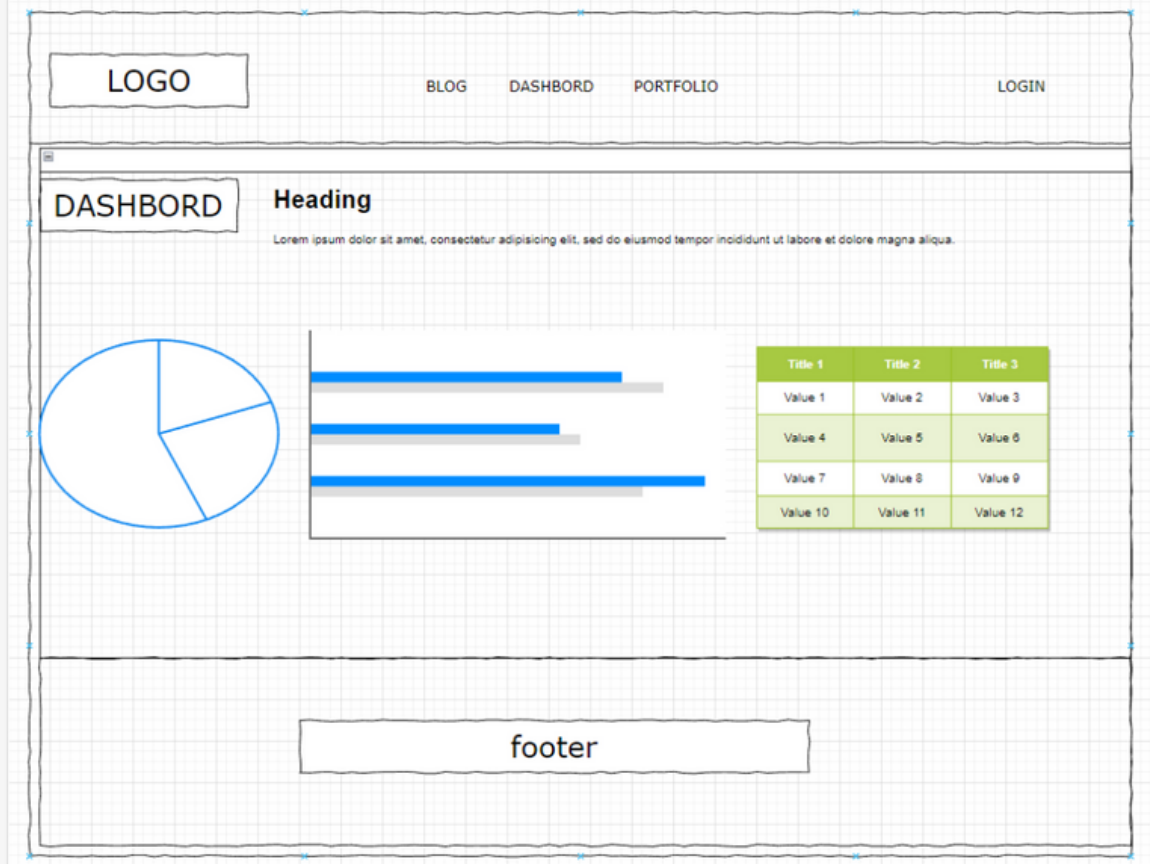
LOGO

BLOG DASHBORD PORTFOLIO

LOGIN

DASHBORD

Heading

Lorem ipsum dolor sit amet, consectetur adipisicing elit, sed do eiusmod tempor incididunt ut labore et dolore magna aliqua.

| Title 1 | Title 2 | Title 3 |
|---|---|---|
| Value 1 | Value 2 | Value 3 |
| Value 4 | Value 5 | Value 6 |
| Value 7 | Value 8 | Value 9 |
| Value 10 | Value 11 | Value 12 |

footer